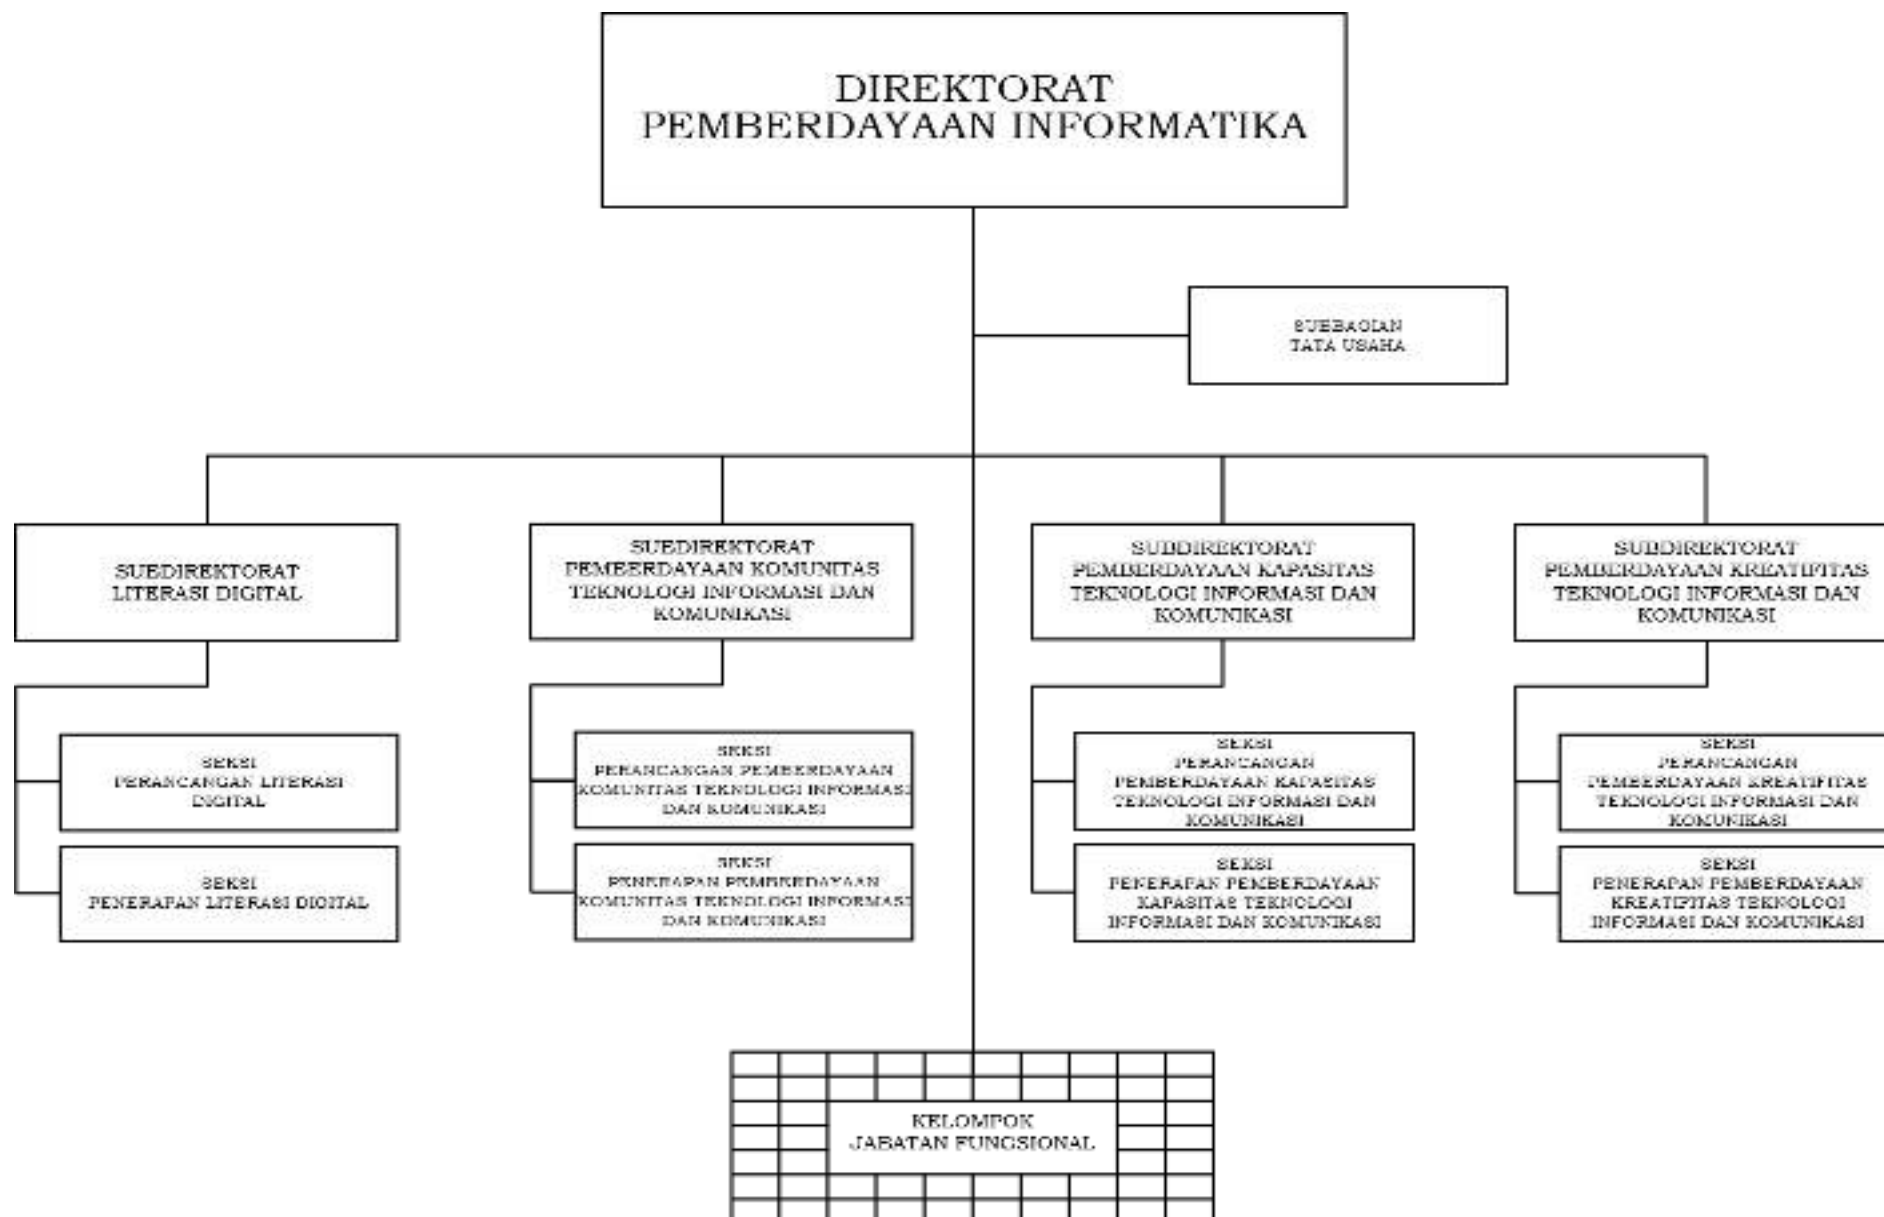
DIREKTORAT
PEMBERDAYAAN INFORMATIKA

SUBBAGIAN
TATA USAHA

SUBDIREKTORAT
LITERASI DIGITAL

SUBDIREKTORAT
PEMBERDAYAAN KOMUNITAS TEKNOLOGI INFORMASI DAN KOMUNIKASI

SUBDIREKTORAT
PEMBERDAYAAN KAPASITAS TEKNOLOGI INFORMASI DAN KOMUNIKASI

SUBDIREKTORAT
PEMBERDAYAAN KREATIFITAS TEKNOLOGI INFORMASI DAN KOMUNIKASI

SEKSI
PERANCANGAN LITERASI DIGITAL

SEKSI
PENERAPAN LITERASI DIGITAL

SEKSI
PERANCANGAN PEMBERDAYAAN KOMUNITAS TEKNOLOGI INFORMASI DAN KOMUNIKASI

SEKSI
PENERAPAN PEMBERDAYAAN KOMUNITAS TEKNOLOGI INFORMASI DAN KOMUNIKASI

SEKSI
PERANCANGAN PEMBERDAYAAN KAPASITAS TEKNOLOGI INFORMASI DAN KOMUNIKASI

SEKSI
PENERAPAN PEMBERDAYAAN KAPASITAS TEKNOLOGI INFORMASI DAN KOMUNIKASI

SEKSI
PERANCANGAN PEMBERDAYAAN KREATIFITAS TEKNOLOGI INFORMASI DAN KOMUNIKASI

SEKSI
PENERAPAN PEMBERDAYAAN KREATIFITAS TEKNOLOGI INFORMASI DAN KOMUNIKASI

KELOMPOK
JABATAN FUNGSIONAL